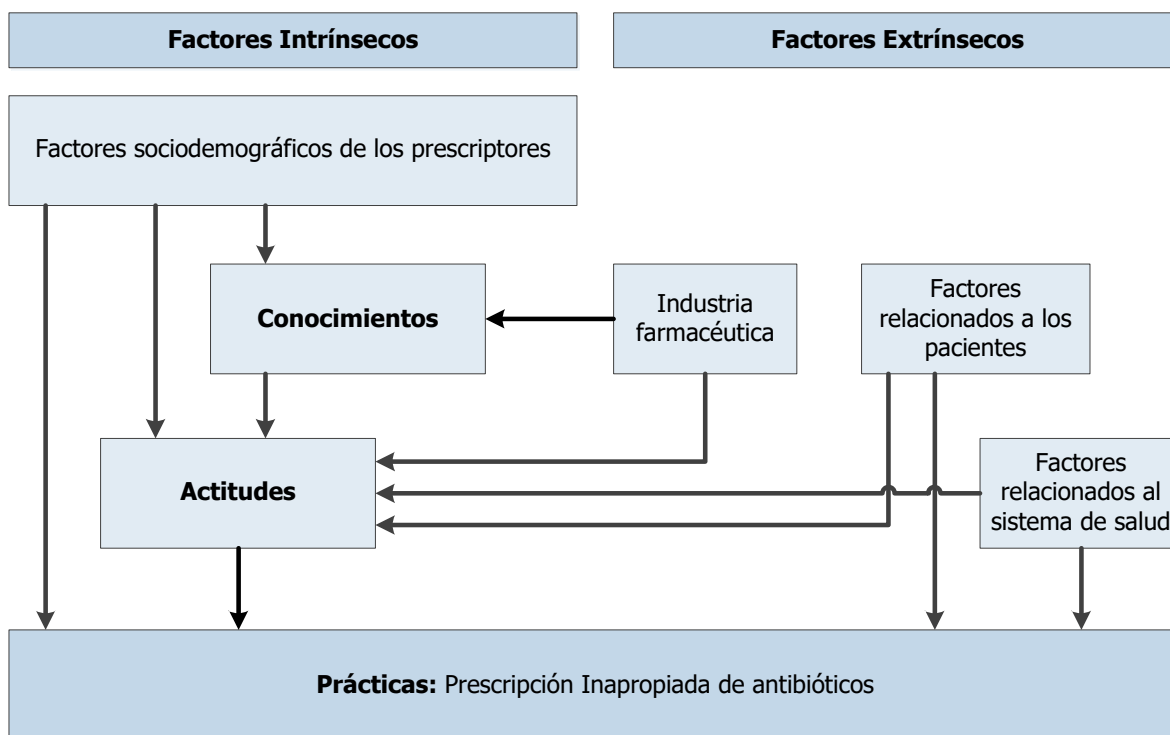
Factores Intrínsecos

Factores Extrínsecos

Factores sociodemográficos de los prescriptores

Conocimientos

Industria farmacéutica

Factores relacionados a los pacientes

Actitudes

Factores relacionados al sistema de salud

Prácticas: Prescripción Inapropiada de antibióticos